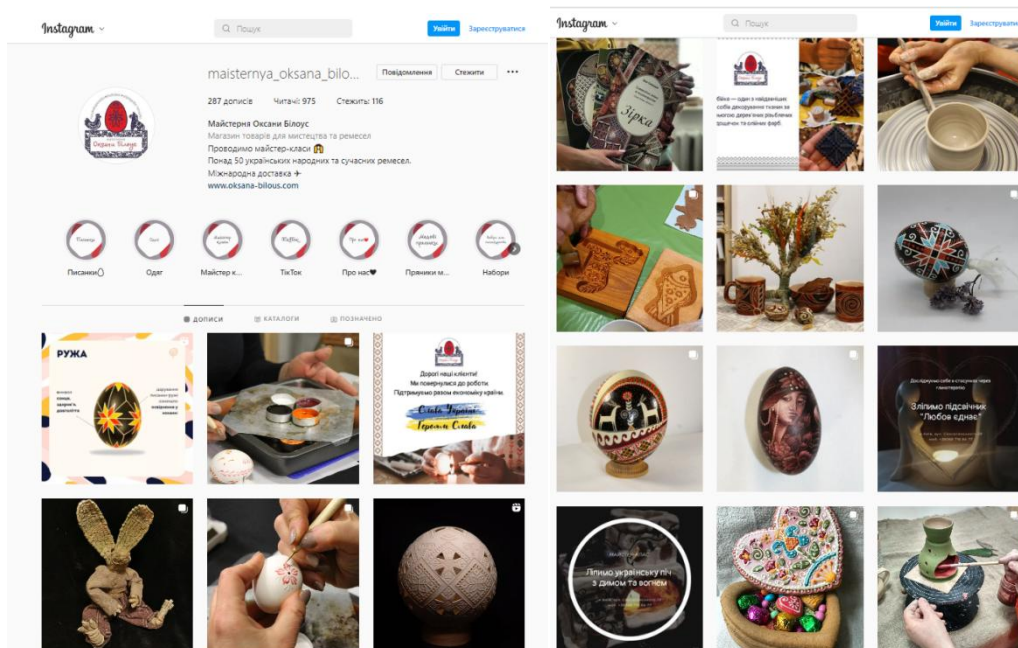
Instagram

Пошук

Увійти Зареєструватися

maisternya_oksana_bilos...

Повідомлення Стежити ...

287 дописів Читачі: 975 Стежить: 116

Майстерня Оксани Білоус
Магазин товарів для мистецтва та ремесел
Проводимо майстер-класи
Понад 50 українських народних та сучасних ремесел.
Міжнародна доставка ✈
www.oksana-bilous.com

Писанки Одяг Майстер к... TikTok Про нас Пряники м... Набори

ДОПИСИ КАТАЛОГИ ПОЗНАЧЕНО

РУЖА

Дорогі наші клієнти!
Ми повернулися до роботи.
Підтримуємо разом економіку країни
Слава Україні
Героям Слава

Instagram

Пошук

Увійти Зареєструватися

Зірка

Зліпимо підсвічник "Любов єднає"

Ліпимо українську піч з димом та вогнем